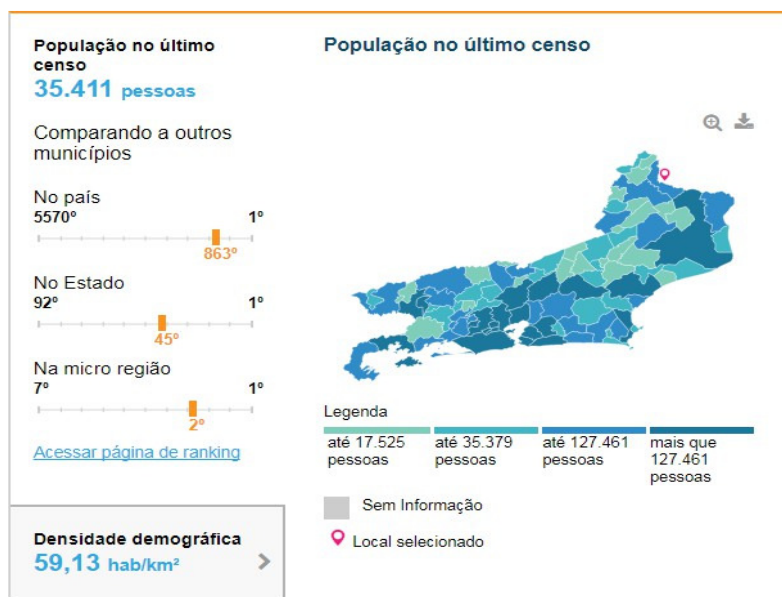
População no último censo
35.411 pessoas

Comparando a outros municípios

No país
5570º 1º
863º

No Estado
92º 1º
45º

Na micro região
7º 1º
2º

Acessar página de ranking

Densidade demográfica
59,13 hab/km²

População no último censo

Legenda
até 17.525 pessoas
até 35.379 pessoas
até 127.461 pessoas
mais que 127.461 pessoas

Sem Informação
Local selecionado